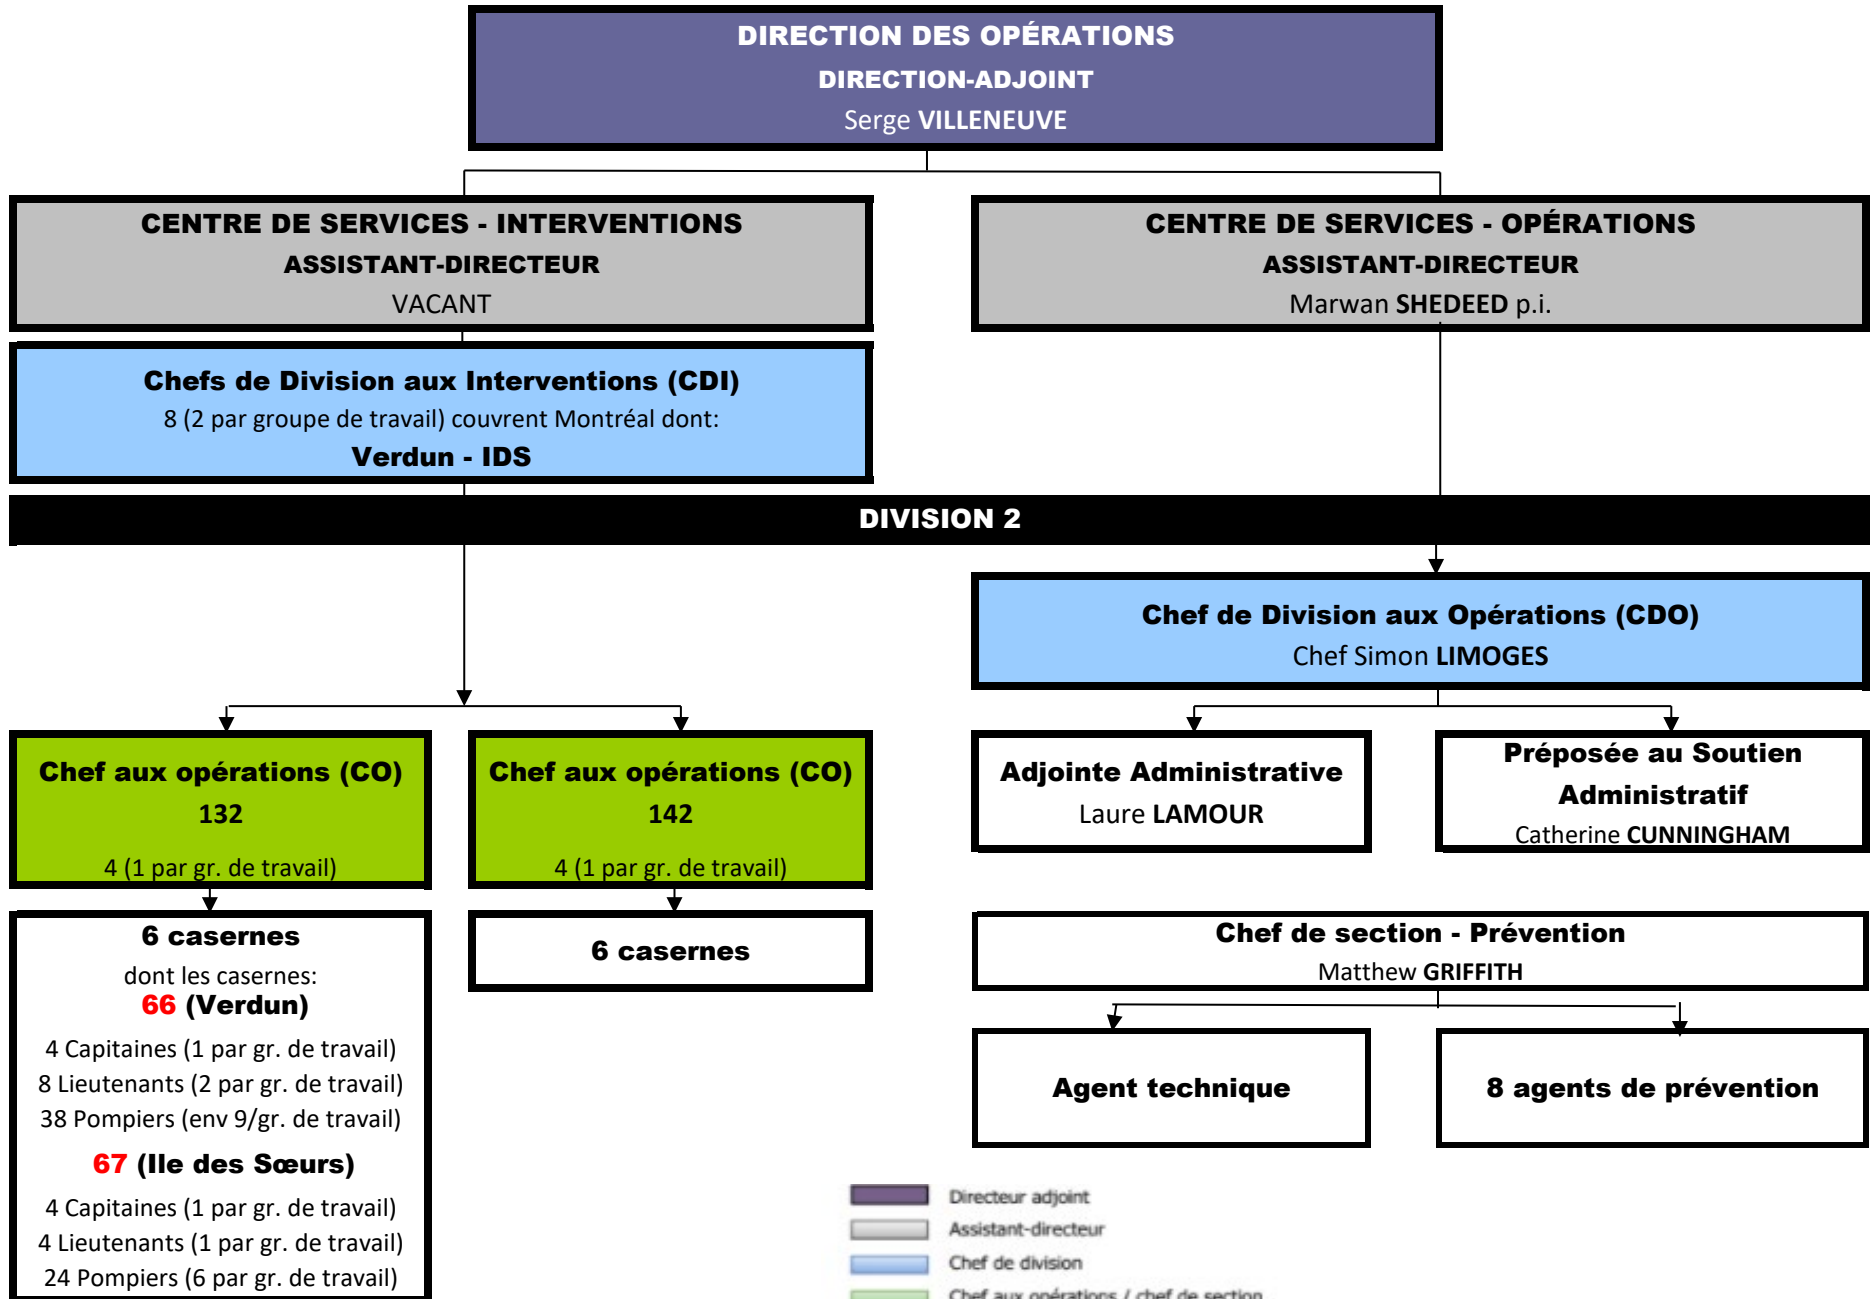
DIRECTION DES OPÉRATIONS
DIRECTION-ADJOINT
Serge VILLENEUVE

CENTRE DE SERVICES - INTERVENTIONS
ASSISTANT-DIRECTEUR
VACANT

CENTRE DE SERVICES - OPÉRATIONS
ASSISTANT-DIRECTEUR
Marwan SHEDEED p.i.

Chefs de Division aux Interventions (CDI)
8 (2 par groupe de travail) couvrent Montréal dont:
Verdun - IDS

DIVISION 2

Chef de Division aux Opérations (CDO)
Chef Simon LIMOGES

Chef aux opérations (CO)
132
4 (1 par gr. de travail)

Chef aux opérations (CO)
142
4 (1 par gr. de travail)

Adjointe Administrative
Laure LAMOUR

Préposée au Soutien Administratif
Catherine CUNNINGHAM

6 casernes
dont les casernes:
66 (Verdun)
4 Capitaines (1 par gr. de travail)
8 Lieutenants (2 par gr. de travail)
38 Pompiers (env 9/gr. de travail)
67 (Ile des Sœurs)
4 Capitaines (1 par gr. de travail)
4 Lieutenants (1 par gr. de travail)
24 Pompiers (6 par gr. de travail)

6 casernes

Chef de section - Prévention
Matthew GRIFFITH

Agent technique

8 agents de prévention

Directeur adjoint
Assistant-directeur
Chef de division
Chef aux opérations / chef de section